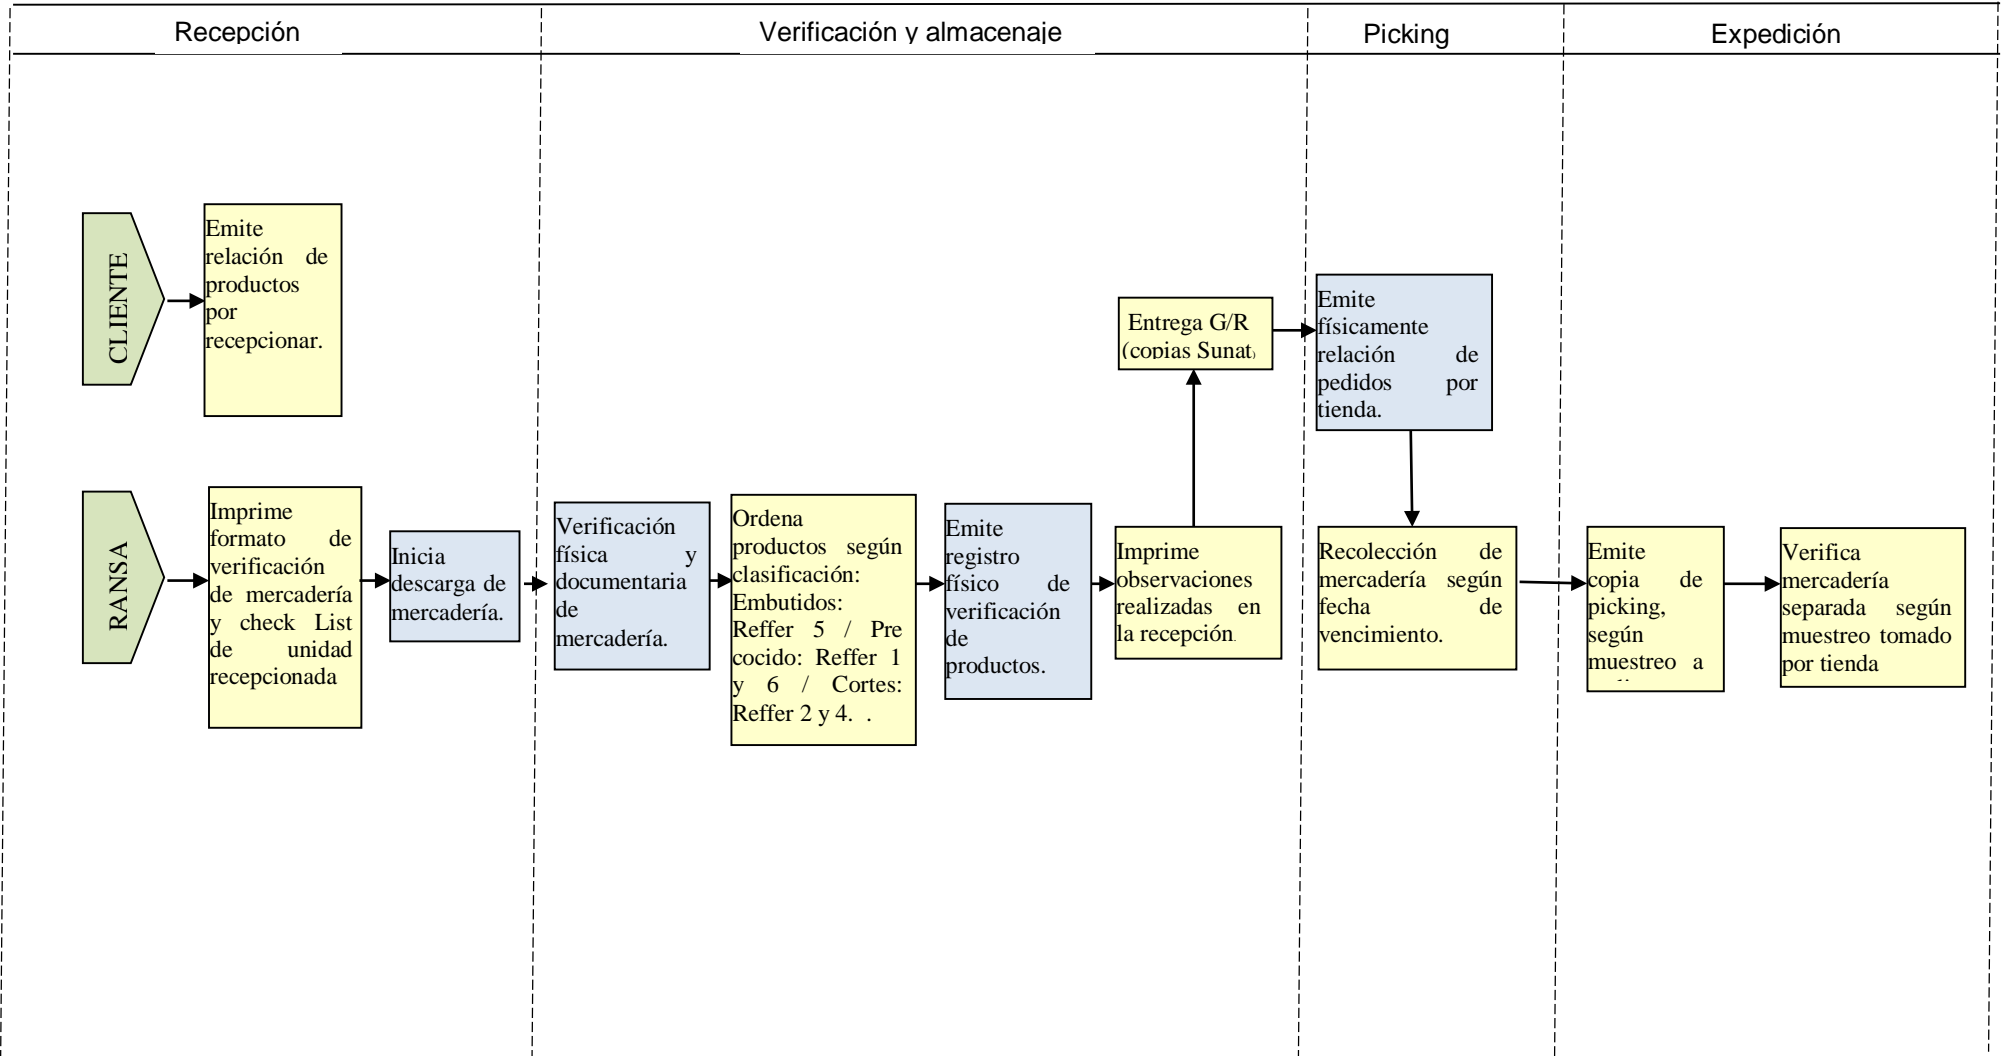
Recepción

Verificación y almacenaje

Picking

Expedición

CLIENTE

Emite relación de productos por recepcionar.

Entrega G/R (copias Sunat)

Emite físicamente relación de pedidos por tienda.

RANSA

Imprime formato de verificación de mercadería y check List de unidad recepcionada

Inicia descarga de mercadería.

Verificación física y documentaria de mercadería.

Ordena productos según clasificación: Embutidos: Reffer 5 / Pre cocido: Reffer 1 y 6 / Cortes: Reffer 2 y 4. .

Emite registro físico de verificación de productos.

Imprime observaciones realizadas en la recepción.

Recolección de mercadería según fecha de vencimiento.

Emite copia de picking, según muestreo a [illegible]

Verifica mercadería separada según muestreo tomado por tienda